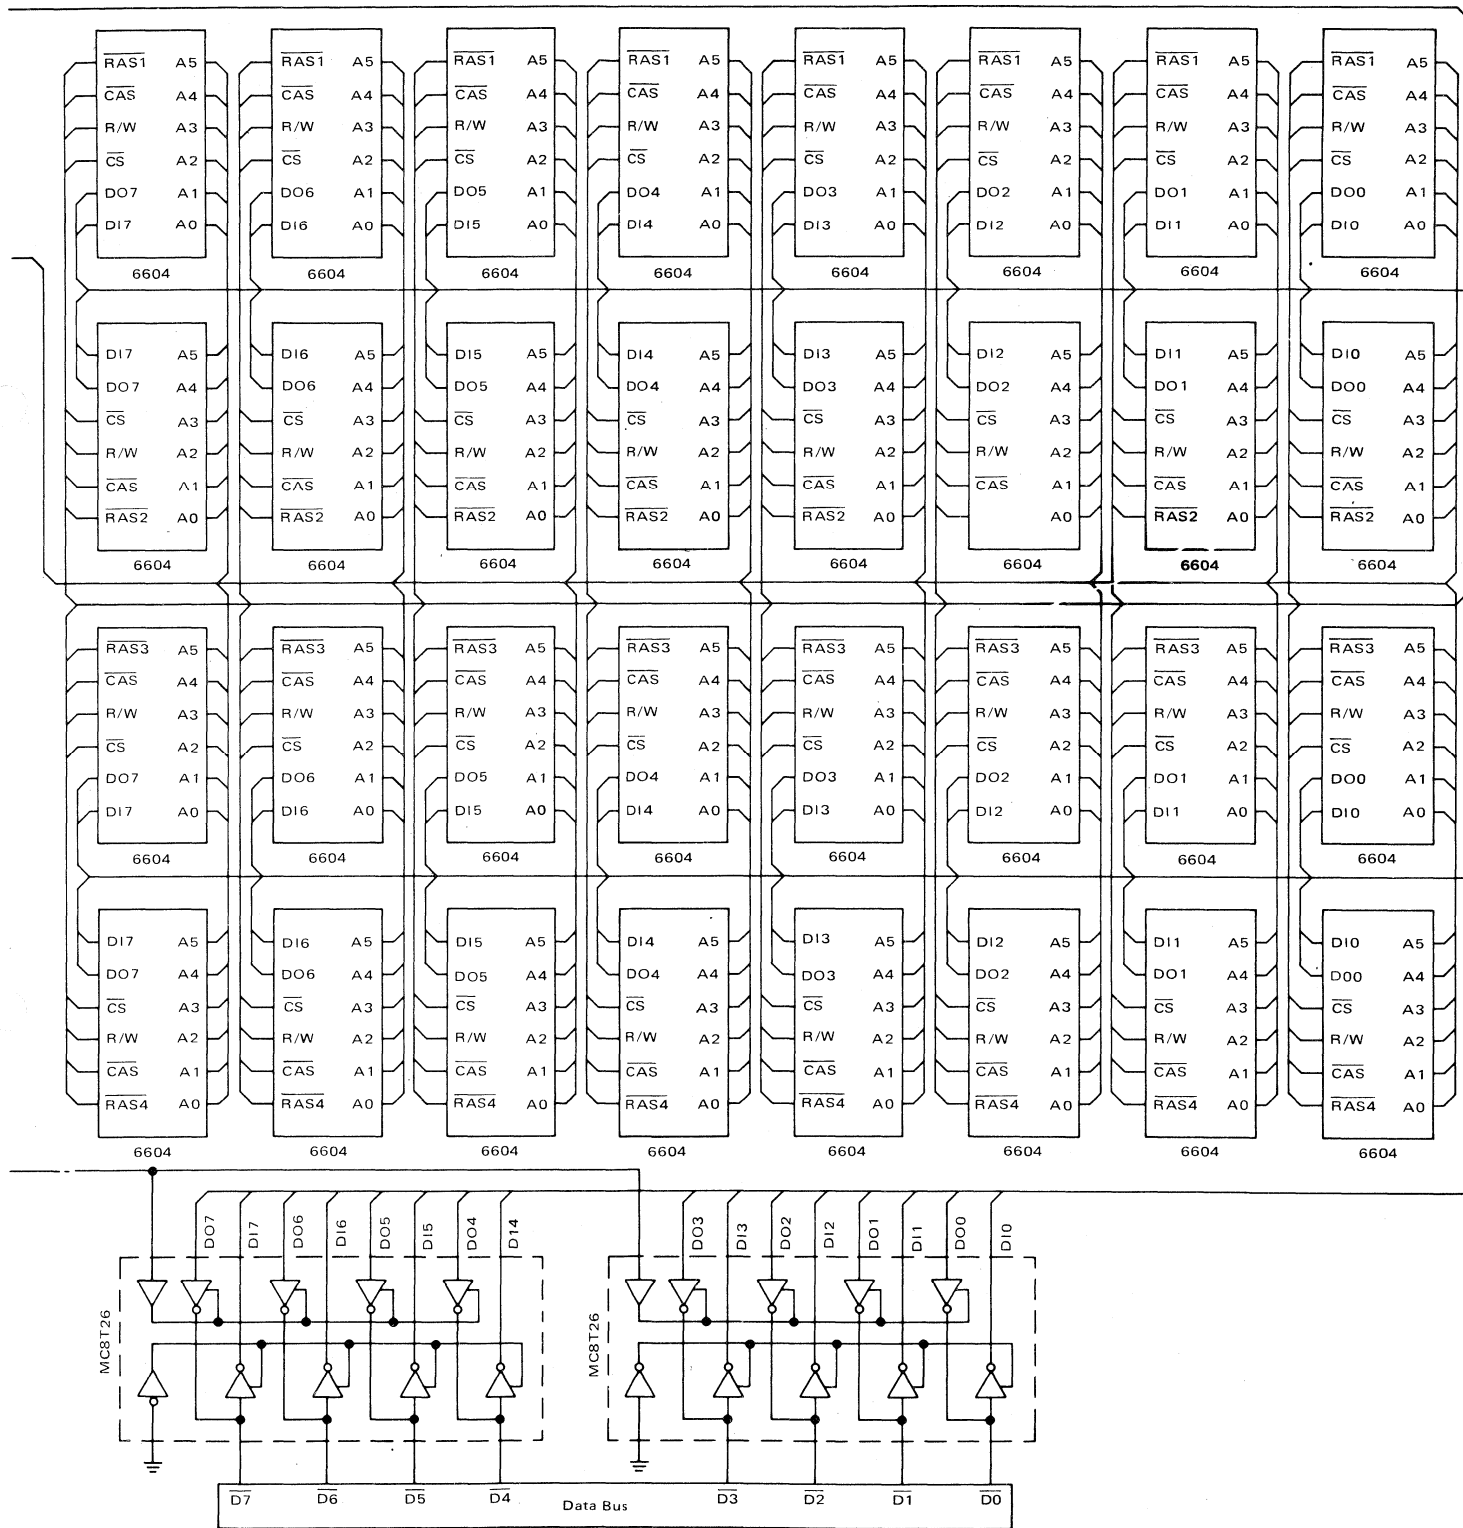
$\overline{RAS1}$ A5 $\overline{CAS}$ A4 R/W A3 $\overline{CS}$ A2 DO7 A1 DI7 A0 6604
$\overline{RAS1}$ A5 $\overline{CAS}$ A4 R/W A3 $\overline{CS}$ A2 DO6 A1 DI6 A0 6604
$\overline{RAS1}$ A5 $\overline{CAS}$ A4 R/W A3 $\overline{CS}$ A2 DO5 A1 DI5 A0 6604
$\overline{RAS1}$ A5 $\overline{CAS}$ A4 R/W A3 $\overline{CS}$ A2 DO4 A1 DI4 A0 6604
$\overline{RAS1}$ A5 $\overline{CAS}$ A4 R/W A3 $\overline{CS}$ A2 DO3 A1 DI3 A0 6604
$\overline{RAS1}$ A5 $\overline{CAS}$ A4 R/W A3 $\overline{CS}$ A2 DO2 A1 DI2 A0 6604
$\overline{RAS1}$ A5 $\overline{CAS}$ A4 R/W A3 $\overline{CS}$ A2 DO1 A1 DI1 A0 6604
$\overline{RAS1}$ A5 $\overline{CAS}$ A4 R/W A3 $\overline{CS}$ A2 DO0 A1 DI0 A0 6604

DI7 A5 DO7 A4 $\overline{CS}$ A3 R/W A2 $\overline{CAS}$ A1 $\overline{RAS2}$ A0 6604
DI6 A5 DO6 A4 $\overline{CS}$ A3 R/W A2 $\overline{CAS}$ A1 $\overline{RAS2}$ A0 6604
DI5 A5 DO5 A4 $\overline{CS}$ A3 R/W A2 $\overline{CAS}$ A1 $\overline{RAS2}$ A0 6604
DI4 A5 DO4 A4 $\overline{CS}$ A3 R/W A2 $\overline{CAS}$ A1 $\overline{RAS2}$ A0 6604
DI3 A5 DO3 A4 $\overline{CS}$ A3 R/W A2 $\overline{CAS}$ A1 $\overline{RAS2}$ A0 6604
DI2 A5 DO2 A4 $\overline{CS}$ A3 R/W A2 $\overline{CAS}$ A1 A0 6604
DI1 A5 DO1 A4 $\overline{CS}$ A3 R/W A2 $\overline{CAS}$ A1 $\overline{RAS2}$ A0 6604
DI0 A5 DO0 A4 $\overline{CS}$ A3 R/W A2 $\overline{CAS}$ A1 $\overline{RAS2}$ A0 6604

$\overline{RAS3}$ A5 $\overline{CAS}$ A4 R/W A3 $\overline{CS}$ A2 DO7 A1 DI7 A0 6604
$\overline{RAS3}$ A5 $\overline{CAS}$ A4 R/W A3 $\overline{CS}$ A2 DO6 A1 DI6 A0 6604
$\overline{RAS3}$ A5 $\overline{CAS}$ A4 R/W A3 $\overline{CS}$ A2 DO5 A1 DI5 A0 6604
$\overline{RAS3}$ A5 $\overline{CAS}$ A4 R/W A3 $\overline{CS}$ A2 DO4 A1 DI4 A0 6604
$\overline{RAS3}$ A5 $\overline{CAS}$ A4 R/W A3 $\overline{CS}$ A2 DO3 A1 DI3 A0 6604
$\overline{RAS3}$ A5 $\overline{CAS}$ A4 R/W A3 $\overline{CS}$ A2 DO2 A1 DI2 A0 6604
$\overline{RAS3}$ A5 $\overline{CAS}$ A4 R/W A3 $\overline{CS}$ A2 DO1 A1 DI1 A0 6604
$\overline{RAS3}$ A5 $\overline{CAS}$ A4 R/W A3 $\overline{CS}$ A2 DO0 A1 DI0 A0 6604

DI7 A5 DO7 A4 $\overline{CS}$ A3 R/W A2 $\overline{CAS}$ A1 $\overline{RAS4}$ A0 6604
DI6 A5 DO6 A4 $\overline{CS}$ A3 R/W A2 $\overline{CAS}$ A1 $\overline{RAS4}$ A0 6604
DI5 A5 DO5 A4 $\overline{CS}$ A3 R/W A2 $\overline{CAS}$ A1 $\overline{RAS4}$ A0 6604
DI4 A5 DO4 A4 $\overline{CS}$ A3 R/W A2 $\overline{CAS}$ A1 $\overline{RAS4}$ A0 6604
DI3 A5 DO3 A4 $\overline{CS}$ A3 R/W A2 $\overline{CAS}$ A1 $\overline{RAS4}$ A0 6604
DI2 A5 DO2 A4 $\overline{CS}$ A3 R/W A2 $\overline{CAS}$ A1 $\overline{RAS4}$ A0 6604
DI1 A5 DO1 A4 $\overline{CS}$ A3 R/W A2 $\overline{CAS}$ A1 $\overline{RAS4}$ A0 6604
DI0 A5 D00 A4 $\overline{CS}$ A3 R/W A2 $\overline{CAS}$ A1 $\overline{RAS4}$ A0 6604

DO7 DI7 DO6 DI6 DO5 DI5 DO4 DI4
MC8T26
DO3 DI3 DO2 DI2 DO1 DI1 DO0 DI0
MC8T26

$\overline{D7}$ $\overline{D6}$ $\overline{D5}$ $\overline{D4}$ Data Bus $\overline{D3}$ $\overline{D2}$ $\overline{D1}$ $\overline{D0}$